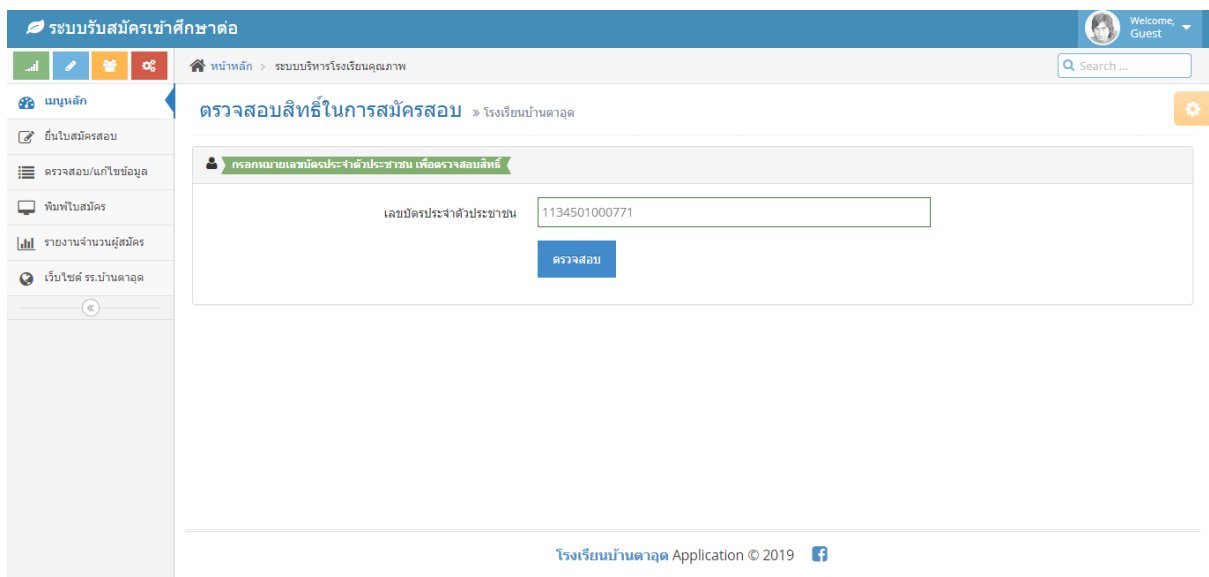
ระบบรับสมัครเข้าศึกษาต่อ

Welcome, Guest

หน้าหลัก > ระบบบริหารโรงเรียนคุณภาพ

Search ...

เมนูหลัก

ยื่นใบสมัครสอบ

ตรวจสอบ/แก้ไขข้อมูล

พิมพ์ใบสมัคร

รายงานจำนวนผู้สมัคร

เว็บไซต์ รร.บ้านตาอุด

ตรวจสอบสิทธิ์ในการสมัครสอบ » โรงเรียนบ้านตาอุด

กรอกหมายเลขบัตรประจำตัวประชาชน เพื่อตรวจสอบสิทธิ์

เลขบัตรประจำตัวประชาชน 1134501000771

ตรวจสอบ

โรงเรียนบ้านตาอุด Application © 2019